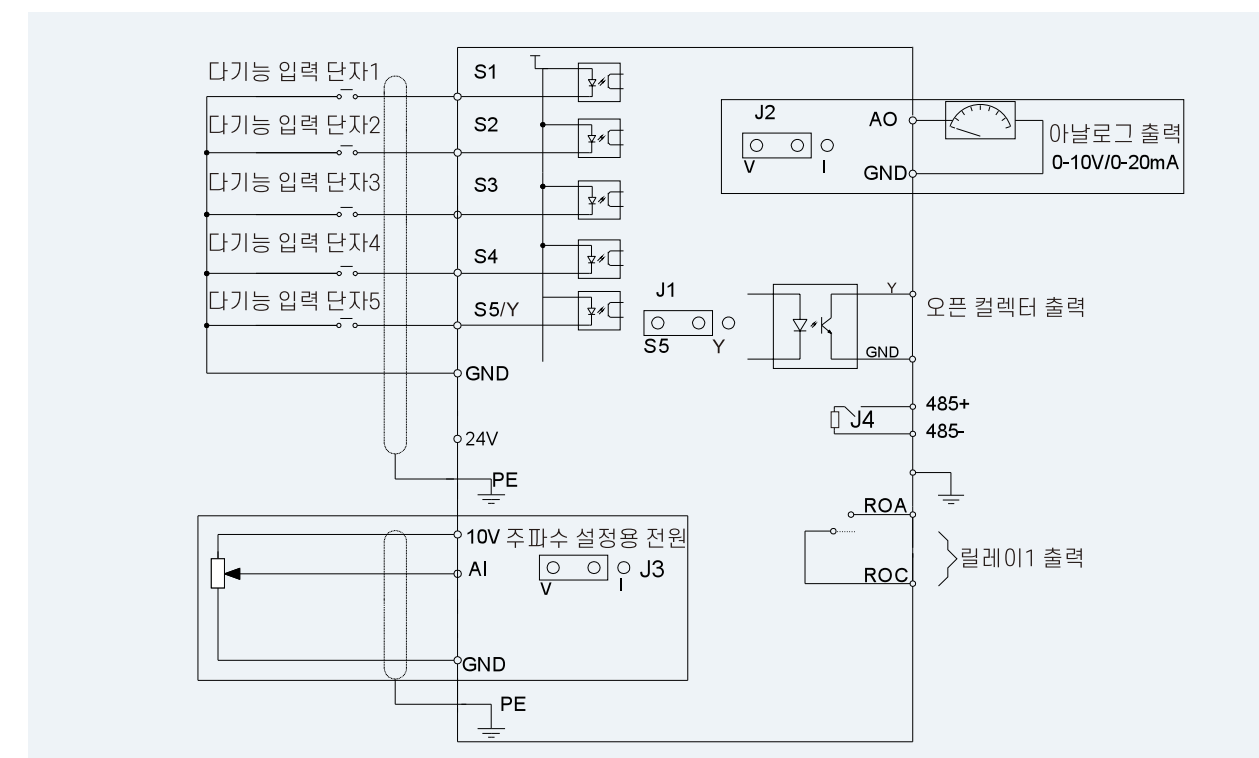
다기능 입력 단자1
S1
다기능 입력 단자2
S2
다기능 입력 단자3
S3
다기능 입력 단자4
S4
다기능 입력 단자5
S5/Y
GND
24V
PE
J2
V
I
AO
GND
아날로그 출력
0-10V/0-20mA
J1
S5
Y
Y
GND
오픈 컬렉터 출력
J4
485+
485-
ROA
ROC
릴레이1 출력
10V 주파수 설정용 전원
AI
V
I
J3
GND
PE